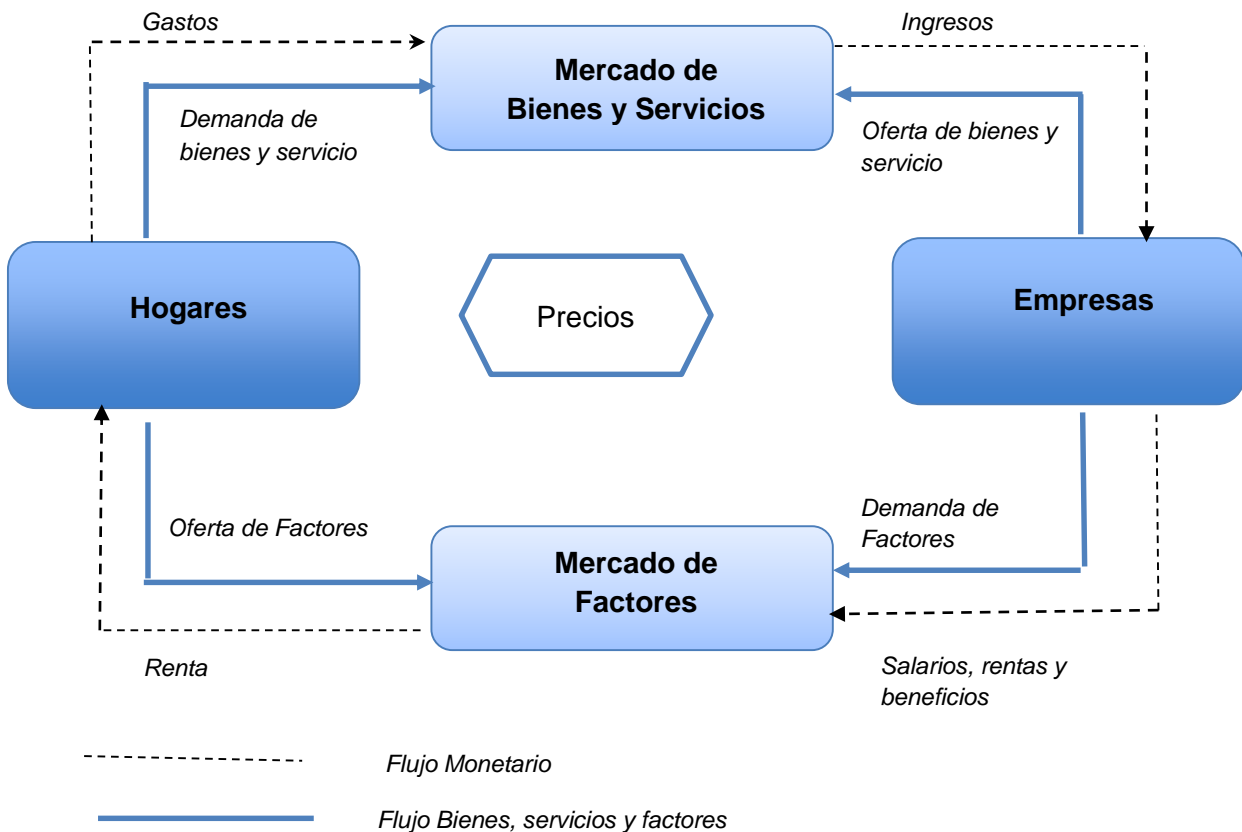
Gastos

Ingresos

Mercado de Bienes y Servicios

Demanda de bienes y servicio

Oferta de bienes y servicio

Hogares

Precios

Empresas

Oferta de Factores

Demanda de Factores

Mercado de Factores

Renta

Salarios, rentas y beneficios

Flujo Monetario

Flujo Bienes, servicios y factores